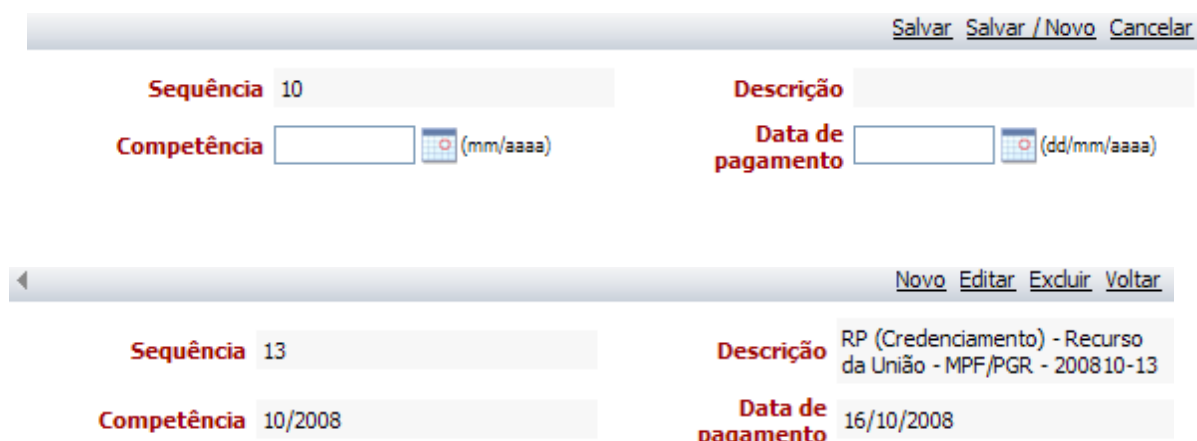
Salvar Salvar / Novo Cancelar

Sequência 10

Descrição

Competência (mm/aaaa)

Data de pagamento (dd/mm/aaaa)

Novo Editar Excluir Voltar

Sequência 13

Descrição RP (Credenciamento) - Recurso da União - MPF/PGR - 200810-13

Competência 10/2008

Data de pagamento 16/10/2008